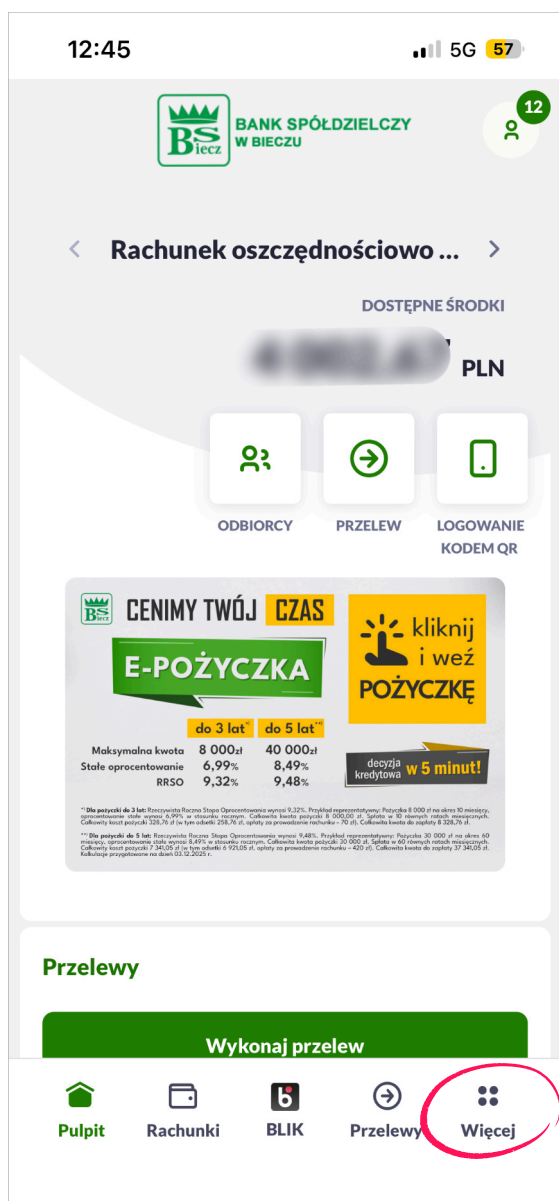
12:45
5G 57

BS Biecz
BANK SPÓŁDZIELCZY W BIECZU

12

Rachunek oszczędnościowo ...

DOSTĘPNE ŚRODKI

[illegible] PLN

ODBIORCY

PRZELEW

LOGOWANIE KODEM QR

BS Biecz
CENIMY TWÓJ CZAS

E-POŻYCZKA

kliknij i weź POŻYCZKĘ

| | do 3 lat*) | do 5 lat**) |
|---|---|---|
| Maksymalna kwota | 8 000zł | 40 000zł |
| Stałe oprocentowanie | 6,99% | 8,49% |
| RRSO | 9,32% | 9,48% |

decyzja kredytowa w 5 minut!

*) Dla pożyczki do 3 lat: Rzeczywista Roczna Stopa Oprocentowania wynosi 9,32%. Przykład reprezentatywny: Pożyczka 8 000 zł na okres 10 miesięcy, oprocentowanie stałe wynosi 6,99% w stosunku rocznym. Całkowita kwota pożyczki 8 000,00 zł. Spłata w 10 równych ratach miesięcznych. Całkowity koszt pożyczki 328,76 zł (w tym odsetki 258,76 zł, opłaty za prowadzenie rachunku – 70 zł). Całkowita kwota do zapłaty 8 328,76 zł.

**) Dla pożyczki do 5 lat: Rzeczywista Roczna Stopa Oprocentowania wynosi 9,48%. Przykład reprezentatywny: Pożyczka 30 000 zł na okres 60 miesięcy, oprocentowanie stałe wynosi 8,49% w stosunku rocznym. Całkowita kwota pożyczki 30 000 zł. Spłata w 60 równych ratach miesięcznych. Całkowity koszt pożyczki 7 341,05 zł (w tym odsetki 6 921,05 zł, opłaty za prowadzenie rachunku – 420 zł). Całkowita kwota do zapłaty 37 341,05 zł. Kalkulacje przygotowane na dzień 03.12.2025 r.

Przelewy

Wykonaj przelew

Pulpit
Rachunki
BLIK
Przelewy
Więcej